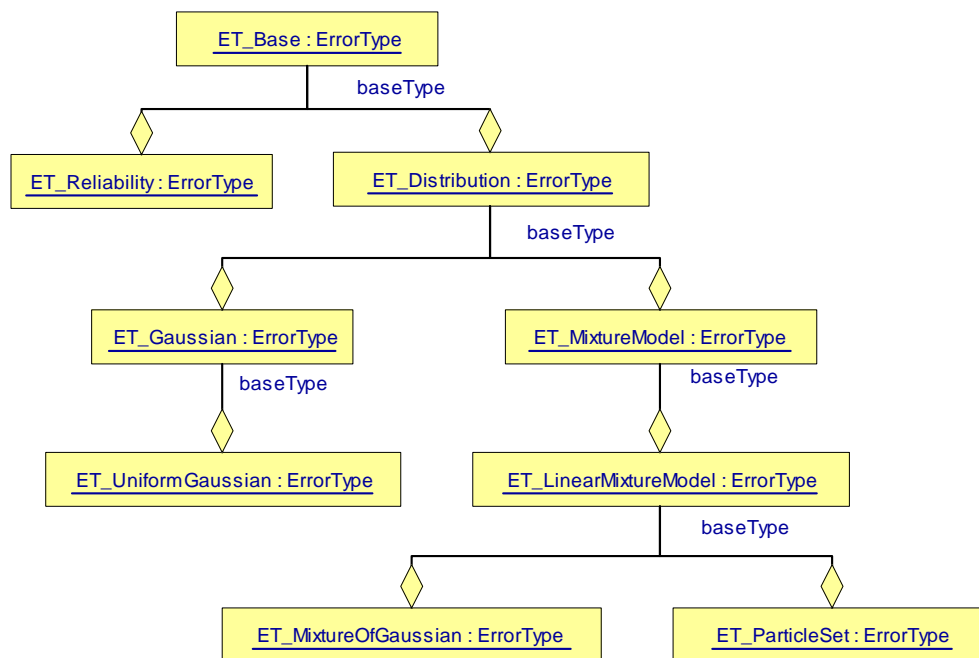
ET_Base : ErrorType

baseType

ET_Reliability : ErrorType

ET_Distribution : ErrorType

baseType

ET_Gaussian : ErrorType

ET_MixtureModel : ErrorType

baseType

baseType

ET_UniformGaussian : ErrorType

ET_LinearMixtureModel : ErrorType

baseType

ET_MixtureOfGaussian : ErrorType

ET_ParticleSet : ErrorType